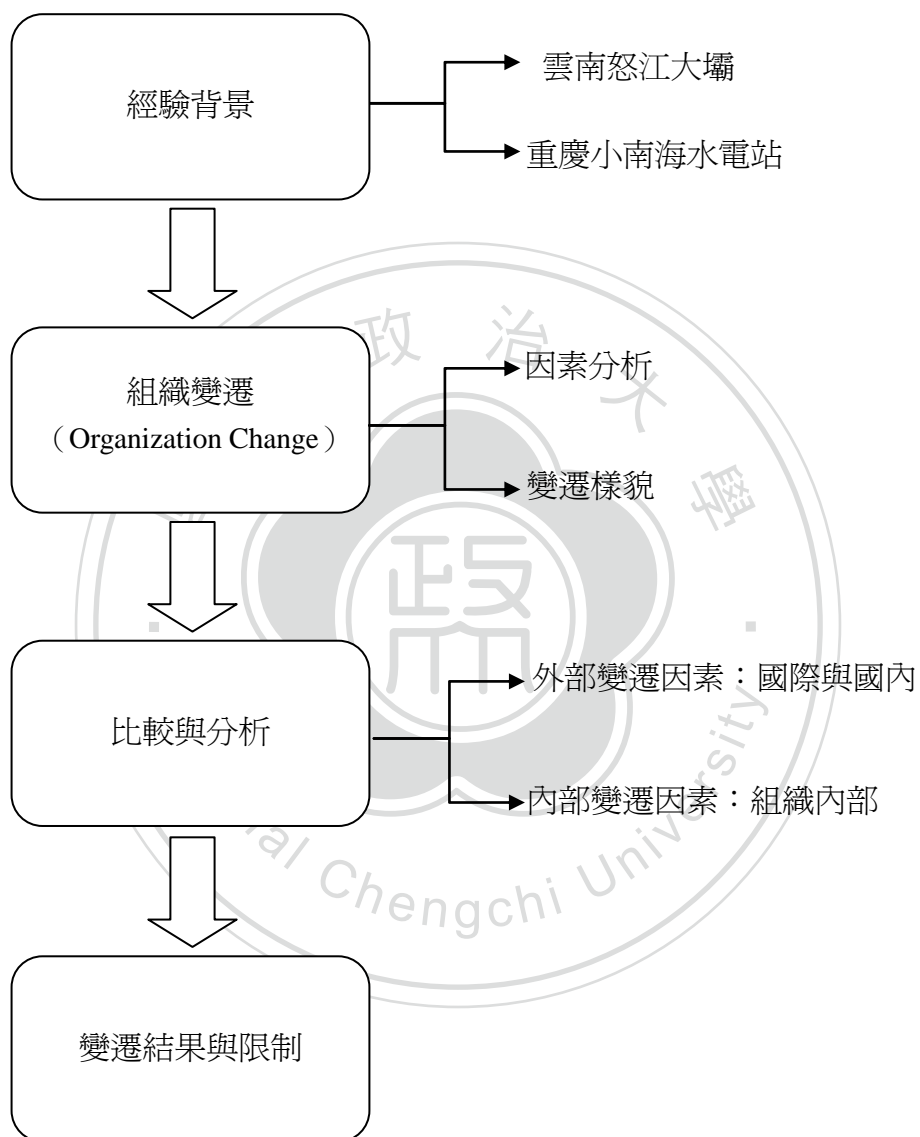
經驗背景

雲南怒江大壩

重慶小南海水電站

組織變遷
（Organization Change）

因素分析

變遷樣貌

比較與分析

外部變遷因素：國際與國內

內部變遷因素：組織內部

變遷結果與限制

政 治 大 學

al Chengchi University